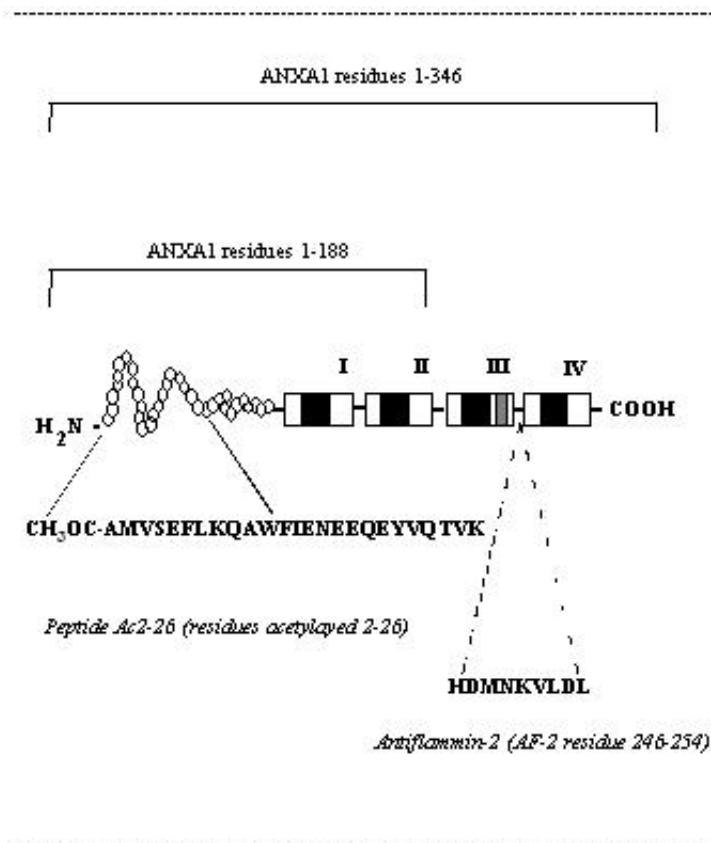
ANXA1 residues 1-346

ANXA1 residues 1-188

I II III IV

$H_2N$ - - COOH

$CH_3OC$-AMVSEFLKQAWFIENEEQEYVQTVK

Peptide Ac2-26 (residues acetylayed 2-26)

HDMNKVLDL

Antiflammin-2 (AF-2 residue 246-254)